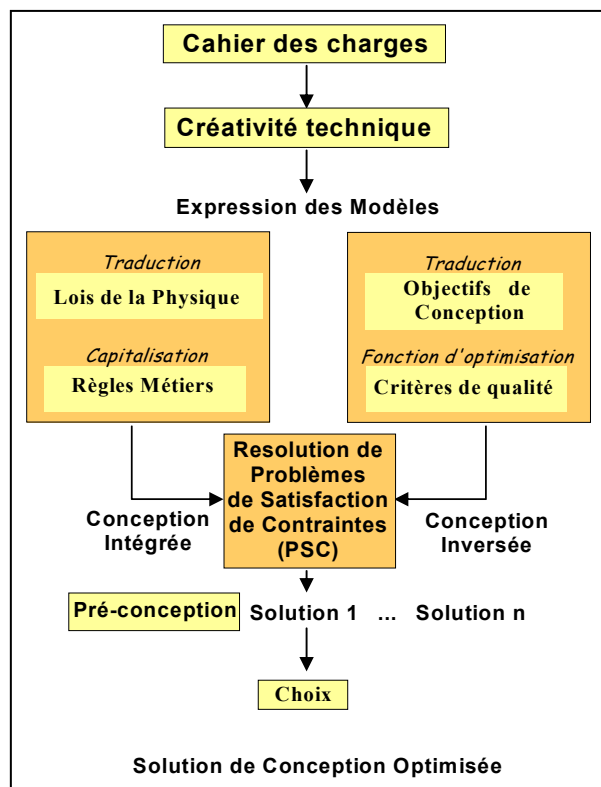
Cahier des charges

Créativité technique

Expression des Modèles

Traduction
Lois de la Physique

Capitalisation
Règles Métiers

Traduction
Objectifs de Conception

Fonction d'optimisation
Critères de qualité

Resolution de Problèmes de Satisfaction de Contraintes (PSC)

Conception Intégrée

Conception Inversée

Pré-conception

Solution 1 ... Solution n

Choix

Solution de Conception Optimisée